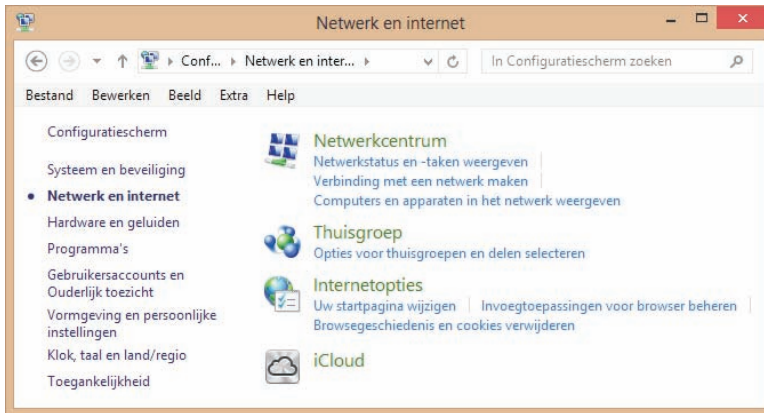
Netwerk en internet

Conf... ▸ Netwerk en inter... ▸

In Configuratiescherm zoeken

Bestand Bewerken Beeld Extra Help

Configuratiescherm

Systeem en beveiliging

• Netwerk en internet

Hardware en geluiden

Programma's

Gebruikersaccounts en Ouderlijk toezicht

Vormgeving en persoonlijke instellingen

Klok, taal en land/regio

Toegankelijkheid

Netwerkcentrum
Netwerkstatus en -taken weergeven | Verbinding met een netwerk maken | Computers en apparaten in het netwerk weergeven

Thuisgroep
Opties voor thuisgroepen en delen selecteren

Internetopties
Uw startpagina wijzigen | Invoegtoepassingen voor browser beheren | Browsegeschiedenis en cookies verwijderen

iCloud